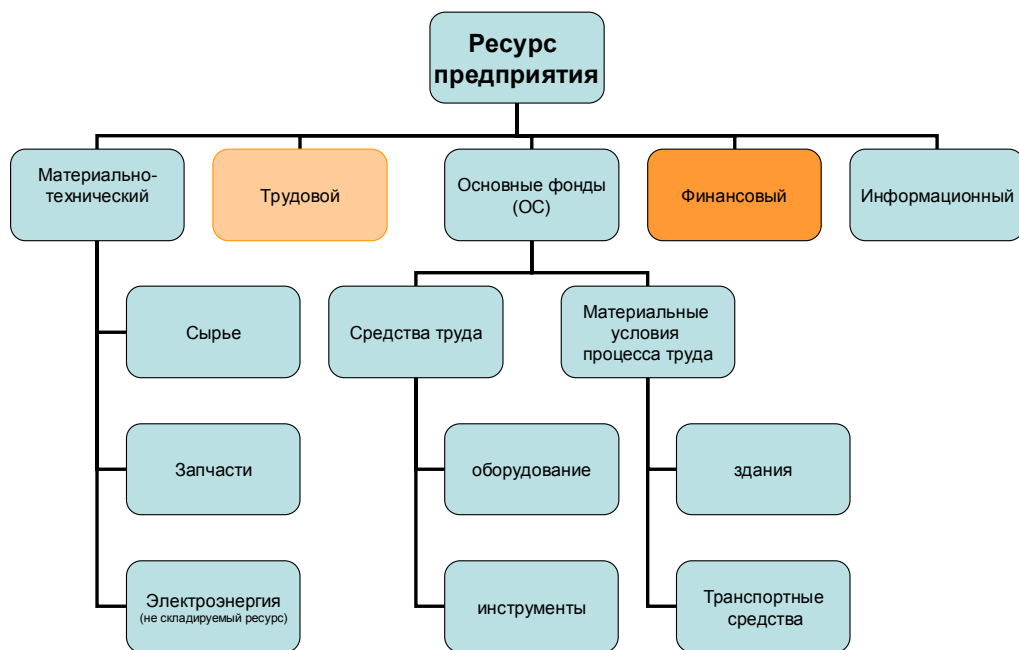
Ресурс предприятия

Материально-технический

Трудовой

Основные фонды (ОС)

Финансовый

Информационный

Сырье

Запчасти

Электроэнергия
(не складируемый ресурс)

Средства труда

Материальные условия процесса труда

оборудование

инструменты

здания

Транспортные средства